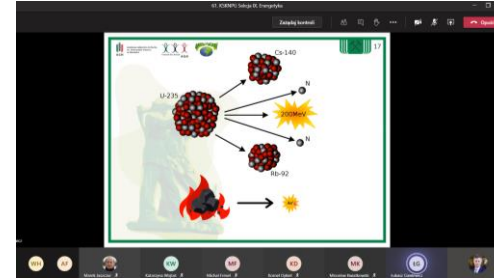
61. KSMPU Sekcja III. Energetyka

Zaproś kontakt

Opuść

17

Cs-140

N

U-235

200MeV

N

Rb-92

WH

AF

KW

MF

KO

MS

ŁG

Marek Jaszczur

Katarzyna Wojnar

Michał Frankl

Konrad Ossaf

Mirosław Radzikowski

Łukasz Gawlewicz